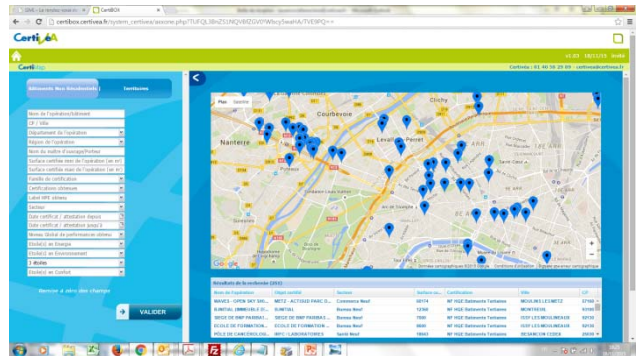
certibox.certivea.fr/system_certivea/ascone.php?

Certivea

Certivea : 01 40 50 29 09 - certivea@certivea.fr

Bâtiments Non Résidentiels | Territoires

Nom de l'opération/bâtiment
CP / Ville
Département de l'opération
Région de l'opération
Nom du maître d'ouvrage/Porteur
Surface certifiée min de l'opération (en m²)
Surface certifiée max de l'opération (en m²)
Famille de certification
Certifications obtenues
Label HPE obtenu
Secteur
Date certificat / attestation depuis
Date certificat / attestation jusqu'à
Niveau Global de performance obtenu
Etoile(s) en Energie
Etoile(s) en Environnement
Etoile(s) en Confort

Revenir à zéro des champs

VALIDER

Plan | Satellite

Nanterre
Courbevoie
Levallois-Perret
Clichy

Google

Résultats de la recherche

| Nom de l'opération | Objet certifié | Secteur | Surface ce... | Certification | Ville | CP |
|---|---|---|---|---|---|---|
| WAVES - OPEN SKY SHO... | METZ - ACTISUD PARC D... | Commerce Neuf | 58174 | NF HQE Bâtiments Tertiaires | MOULINS LES METZ | 57160 |
| SUNTEAL IMMOBILIER D... | SUNTEAL | Bureau Neuf | 12300 | NF HQE Bâtiments Tertiaires | MONTREUIL | 93100 |
| SIEGE DE BNP PARIBAS ... | SIEGE DE BNP PARIBAS ... | Bureau Neuf | 7800 | NF HQE Bâtiments Tertiaires | ISSY LES MOULINEAUX | 92130 |
| ECOLE DE FORMATION... | ECOLE DE FORMATION... | Bureau Neuf | 8641 | NF HQE Bâtiments Tertiaires | ISSY LES MOULINEAUX | 92130 |
| PÔLE DE CANCÉROLOG... | RPC / LABORATOIRES | Santé Neuf | 16663 | NF HQE Bâtiments Tertiaires | BESANCON CEDEX | 25030 |